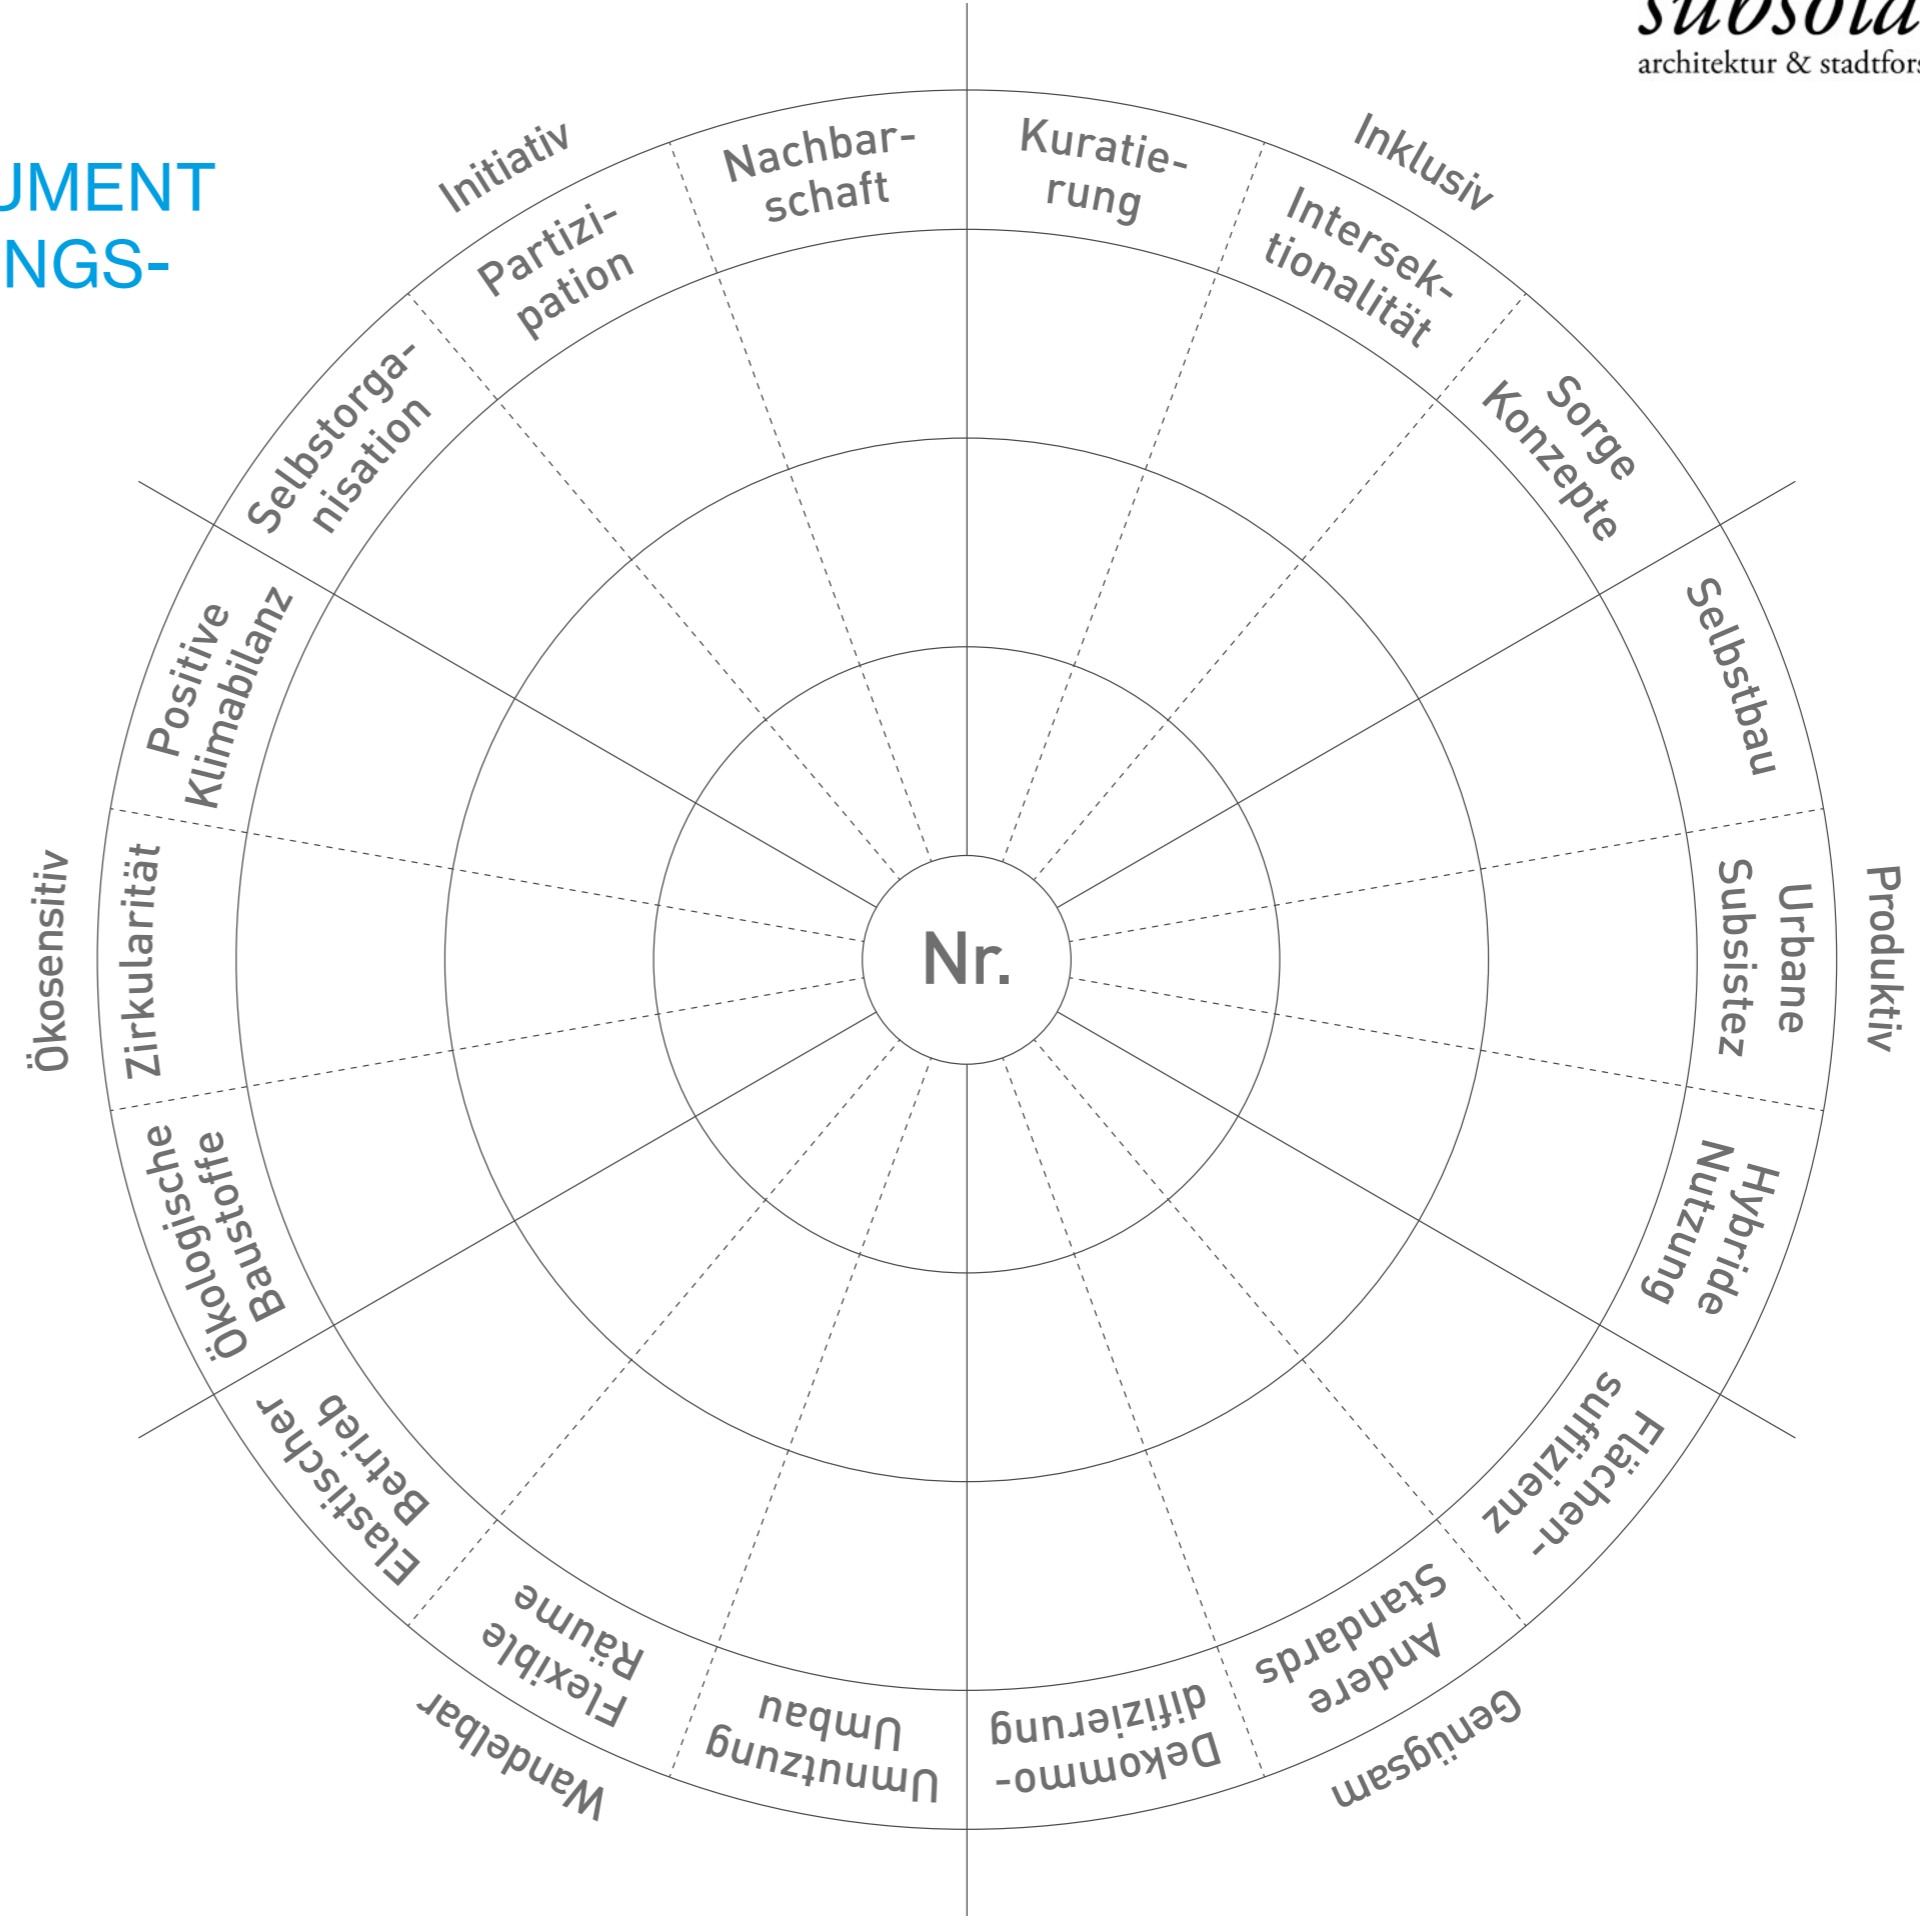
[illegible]
architektur & stadtfor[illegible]

UMENT
NGS-

Initiativ
Partizipation
Nachbarschaft
Selbstorganisation

Inklusiv
Kuratierung
Intersektionalität
Sorge Konzepte

Produktiv
Selbstbau
Urbane Subsistez
Hybride Nutzung

Genügsam
Flächensuffizienz
Andere Standards
Dekommodifizierung

Wandelbar
Umnutzung Umbau
Flexible Räume
Elastischer Betrieb

Ökosensitiv
Ökologische Baustoffe
Zirkularität
Positive Klimabilanz

Nr.